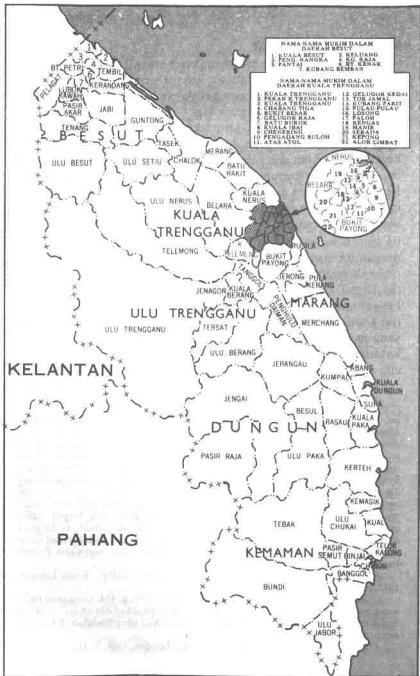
NAMA-NAMA MUKIM DALAM DAERAH BESUT

1. KUALA BESUT
2. PENG. NANGKA
3. PANTAI
4. KELUANG
5. KG. RAJA
6. HT. KENAK
7. KUBANG BEMBAN

NAMA-NAMA MUKIM DALAM DAERAH KUALA TRENGGANU

1. KUALA TRENGGANU
2. PEKAN K. TRENGGANU
3. KUALA TRENGGANU
4. CHABANG TIGA
5. BUKIT BESAR
6. GELUGOR RAJA
7. BATU BURUK
8. KUALA IBAI
9. CHENERING
10. PENGADANG BULOH
11. ATAS ATOL
12. GELUGOR KEDAI
13. TOK JAMAL
14. KUBANG PARIT
15. PULAU-PULAU
16. LOSONG
17. PALOH
18. BENGAS
19. MANIR
20. SERADA
21. KEPONG
22. ALOR LIMBAT

BT. PETRI
PELAGAT
TEMBILA
KERANDANG
LUBOK KAWAH
PASIR AKAR
TENANG
JABI
B E S U T
GUNTONG
TASEK
CHALOK
MERANG
BATU RAKIT
ULU BESUT
ULU SETIU
ULU NERUS
BELARA
KUALA NERUS
KUALA TRENGGANU
TELEMONG
ULU TRENGGANU
TERSAT
ULU TRENGGANU
JENAGOR
KUALA BERANG
TANGGOL
PENGHULU DIMAN
JERONG
PULAU KERENG
BUKIT PAYONG
RUSILA
MARANG
MERCHANG
ULU BERANG
JERANGAU
KELANTAN
JENGAI
KUMPAL
ABANG
KUALA DUNGUN
SURA
PAKA
BESUL
RASAU
D U N G U N
ULU PAKA
PASIR RAJA
KERTEH
KEMASIK
ULU CHUKAI
KUAL
TEBAK
TELOK KALONG
PASIR SEMUT
BINJAI
KEMAMAN
BANGGOL
PAHANG
BUNDI
ULU JABOR
BELARA
K. NERUS
BUKIT PAYONG